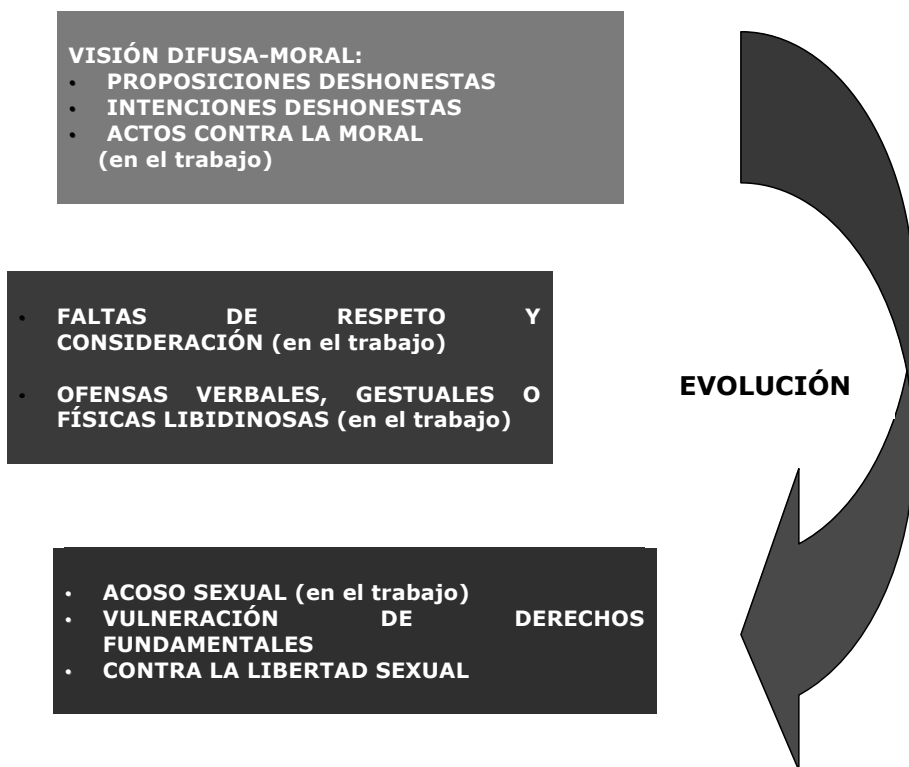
VISIÓN DIFUSA-MORAL:
- PROPOSICIONES DESHONESTAS
- INTENCIONES DESHONESTAS
- ACTOS CONTRA LA MORAL (en el trabajo)

- FALTAS DE RESPETO Y CONSIDERACIÓN (en el trabajo)
- OFENSAS VERBALES, GESTUALES O FÍSICAS LIBIDINOSAS (en el trabajo)

EVOLUCIÓN

- ACOSO SEXUAL (en el trabajo)
- VULNERACIÓN DE DERECHOS FUNDAMENTALES
- CONTRA LA LIBERTAD SEXUAL